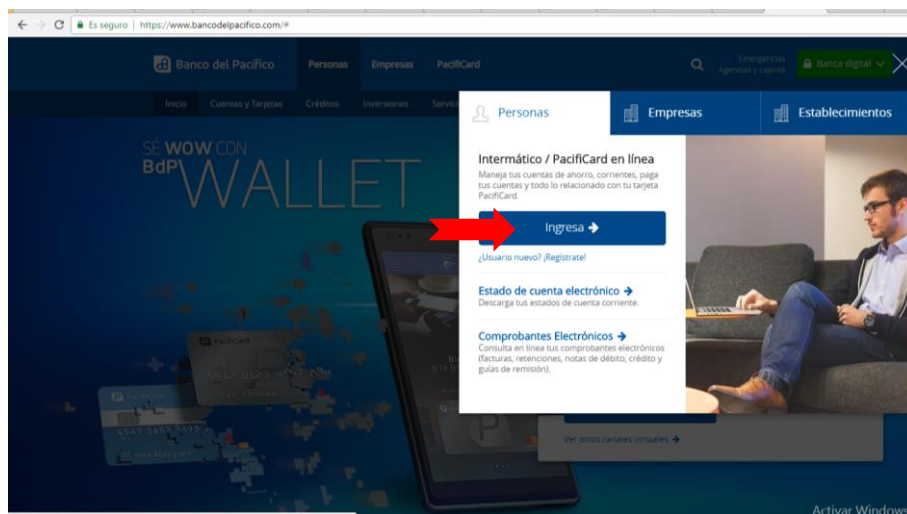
Es seguro | https://www.bancodelpacifico.com/#

Banco del Pacífico Personas Empresas PacifiCard

Emergencias Agencias y cajeros

Banca digital

Inicio Cuentas y tarjetas Créditos Inversiones Servic

SÉ WOW CON BdP WALLET

Personas Empresas Establecimientos

Intermático / PacifiCard en línea

Maneja tus cuentas de ahorro, corrientes, paga tus cuentas y todo lo relacionado con tu tarjeta PacifiCard.

Ingresa →

¿Usuario nuevo? ¡Regístrate!

Estado de cuenta electrónico →

Descarga tus estados de cuenta corriente.

Comprobantes Electrónicos →

Consulta en línea tus comprobantes electrónicos (facturas, retenciones, notas de débito, crédito y guías de remisión).

Ver otros canales virtuales →

PacifiCard

Activar Windows